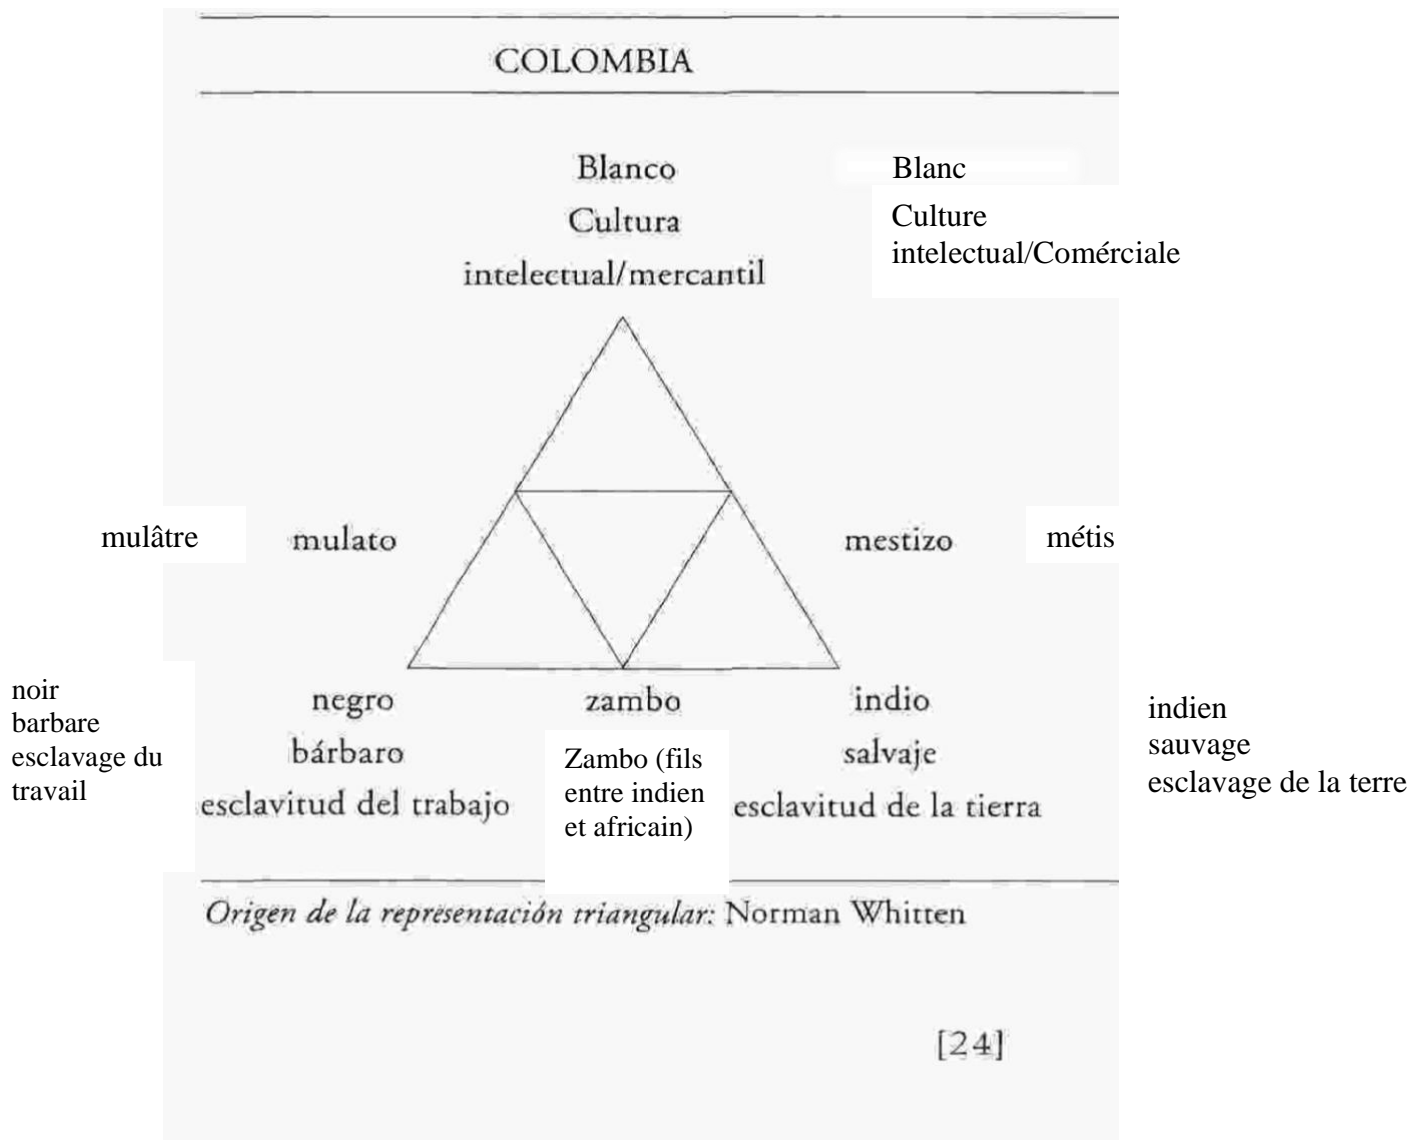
COLOMBIA

Blanco
Cultura
intelectual/mercantil

Blanc
Culture
intelectual/Comérciale

mulâtre

mulato

mestizo

métis

noir
barbare
esclavage du travail

negro
bárbaro
esclavitud del trabajo

zambo

Zambo (fils entre indien et africain)

indio
salvaje
esclavitud de la tierra

indien
sauvage
esclavage de la terre

*Origen de la representación triangular:* Norman Whitten

[24]